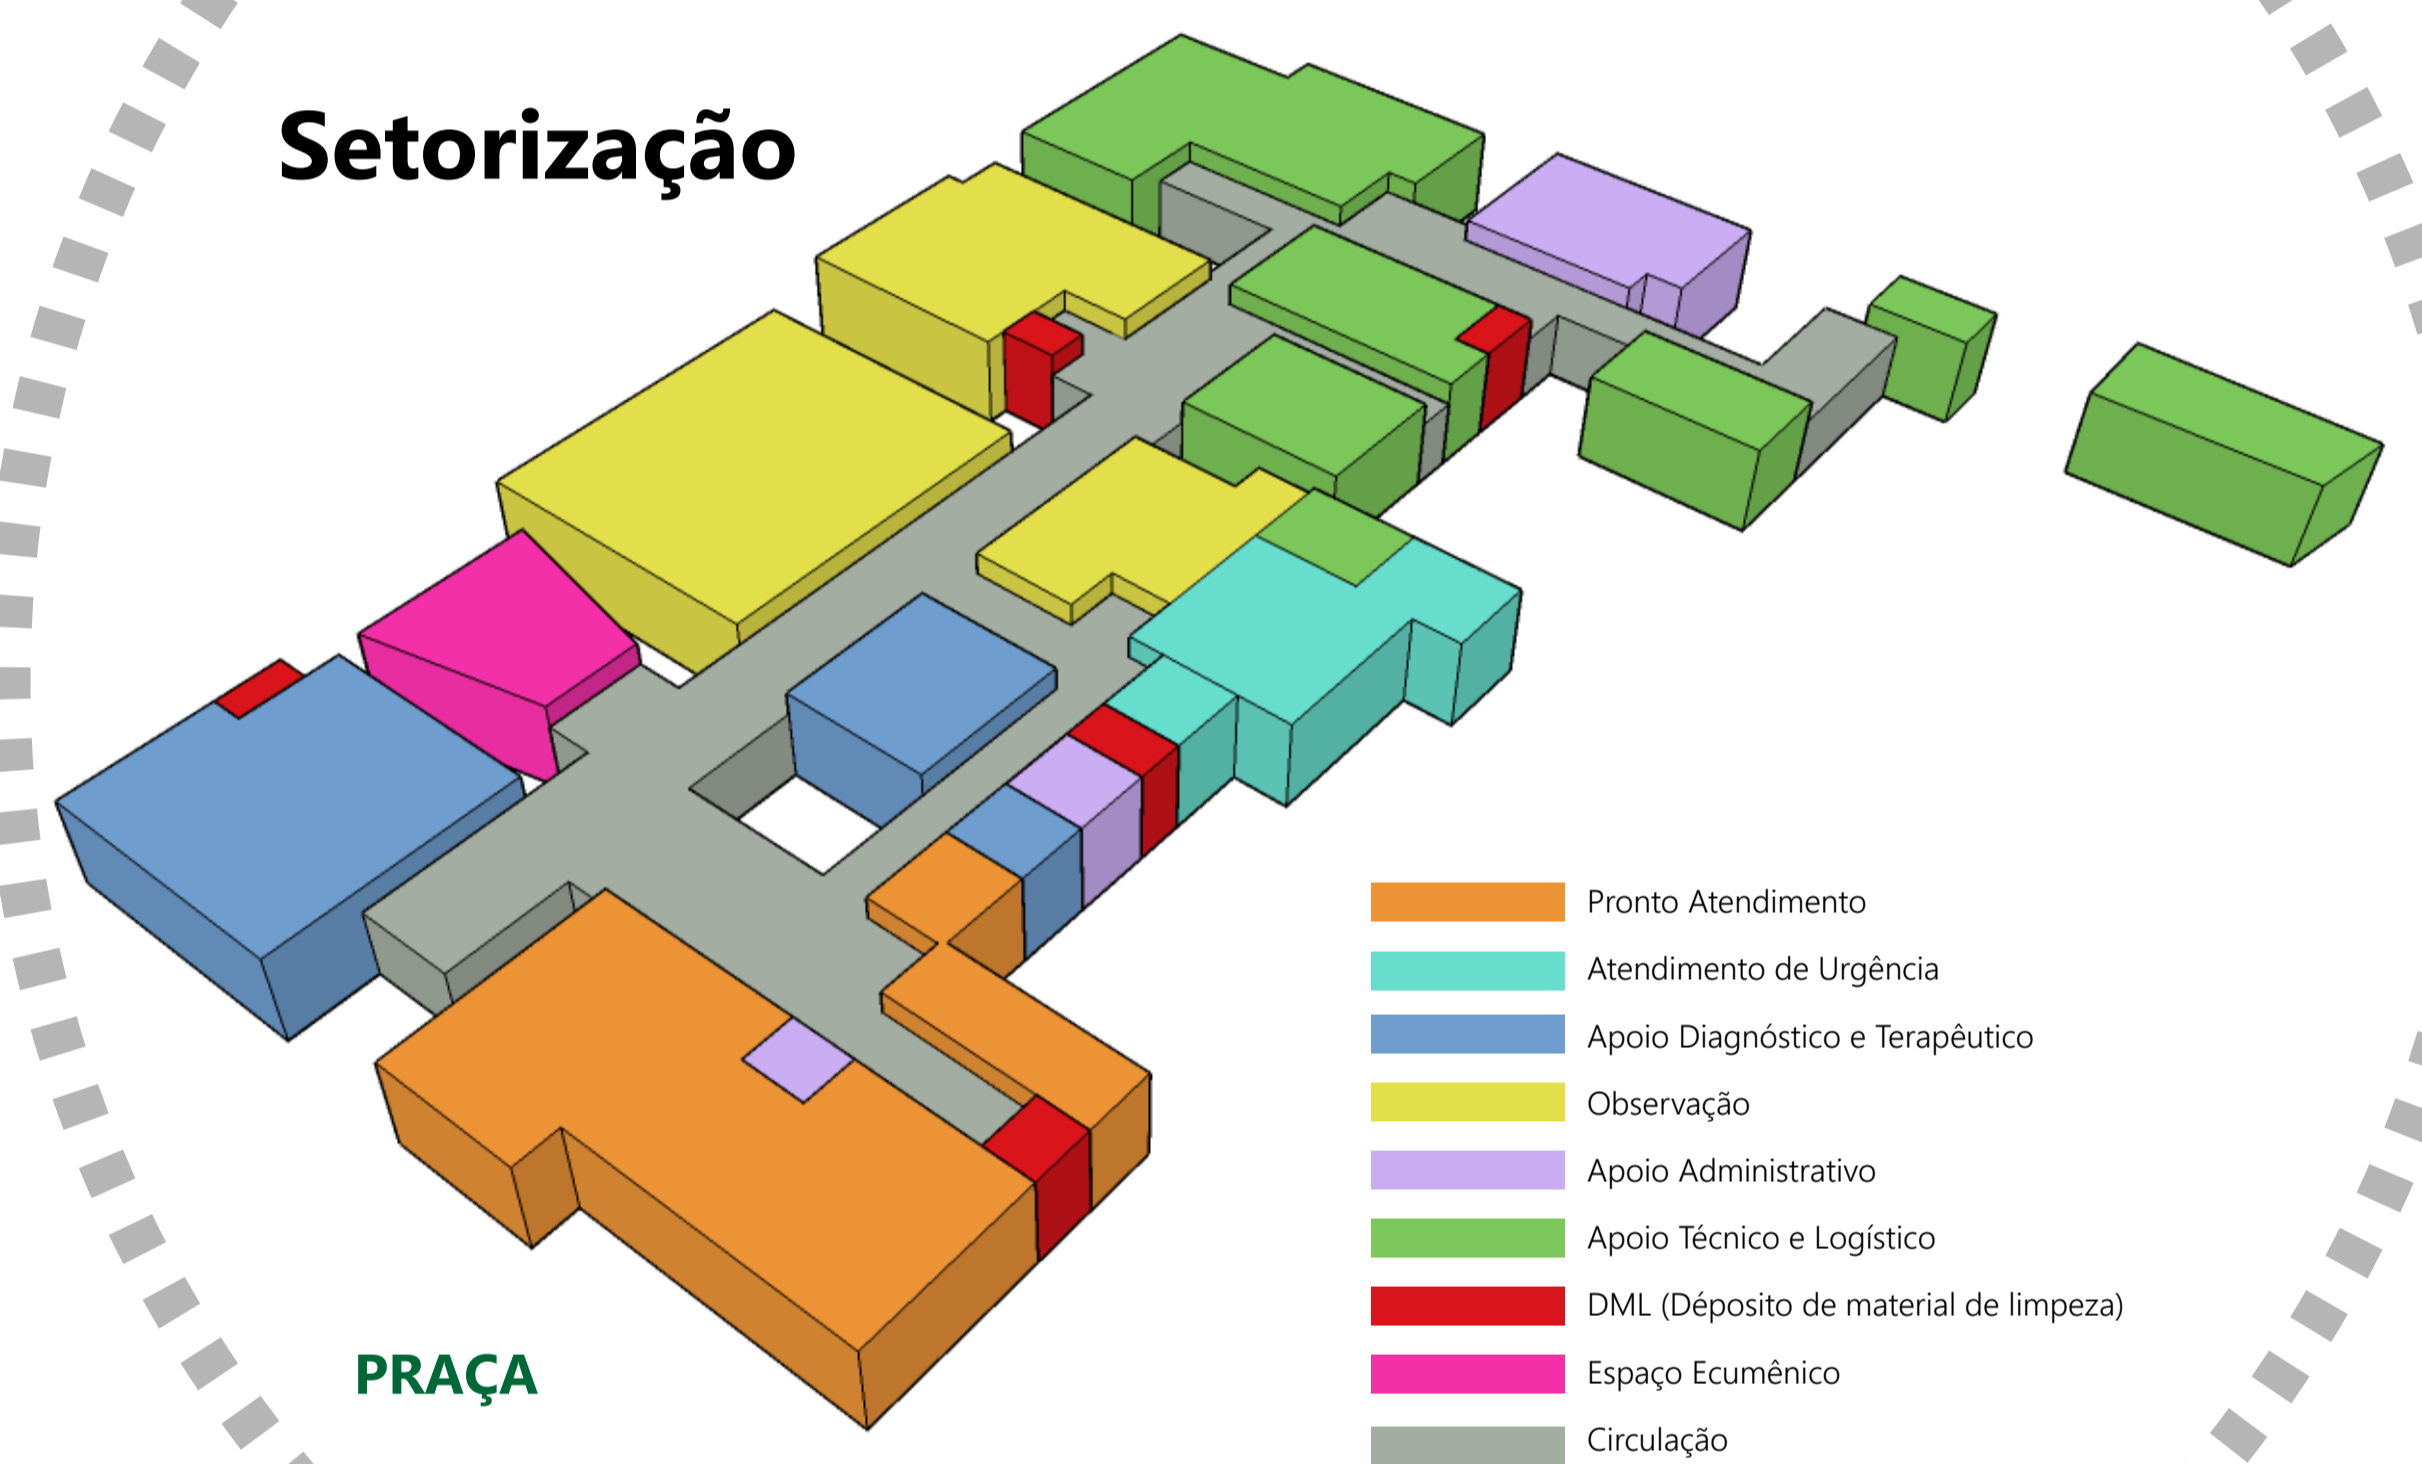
Setorização

PRAÇA

Pronto Atendimento
Atendimento de Urgência
Apoio Diagnóstico e Terapêutico
Observação
Apoio Administrativo
Apoio Técnico e Logístico
DML (Déposito de material de limpeza)
Espaço Ecumênico
Circulação